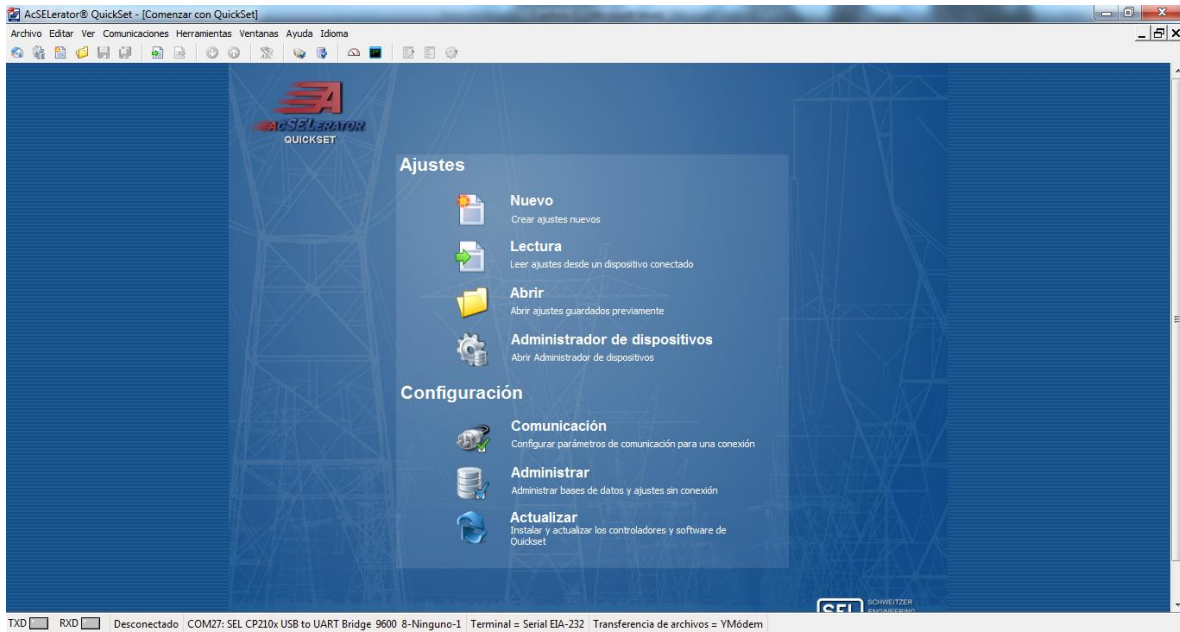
AcSELerator® QuickSet - [Comenzar con QuickSet]

Archivo Editar Ver Comunicaciones Herramientas Ventanas Ayuda Idioma

AcSELerator
QUICKSET

Ajustes

Nuevo
Crear ajustes nuevos

Lectura
Leer ajustes desde un dispositivo conectado

Abrir
Abrir ajustes guardados previamente

Administrador de dispositivos
Abrir Administrador de dispositivos

Configuración

Comunicación
Configurar parámetros de comunicación para una conexión

Administrar
Administrar bases de datos y ajustes sin conexión

Actualizar
Instalar y actualizar los controladores y software de Quickset

SEL SCHWEITZER ENGINEERING

TXD RXD Desconectado COM27: SEL CP210x USB to UART Bridge 9600 8-Ninguno-1 Terminal = Serial EIA-232 Transferencia de archivos = YMódem